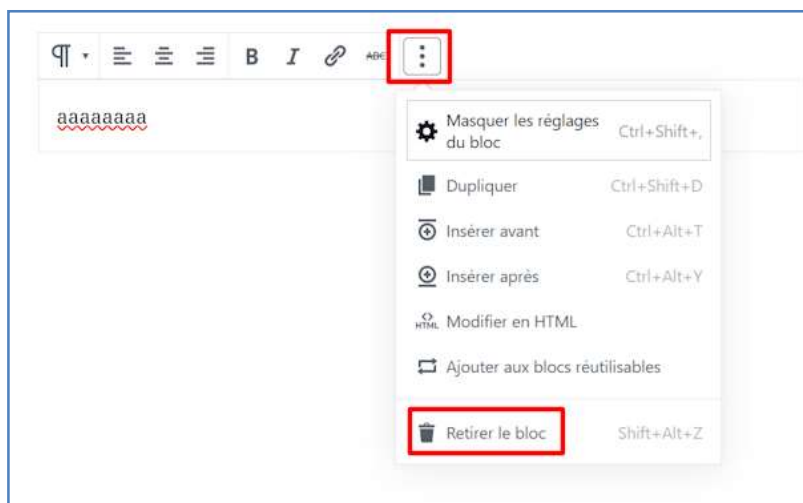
¶ B I ABC

aaaaaaaa

Masquer les réglages du bloc Ctrl+Shift+,

Dupliquer Ctrl+Shift+D

Insérer avant Ctrl+Alt+T

Insérer après Ctrl+Alt+Y

HTML Modifier en HTML

Ajouter aux blocs réutilisables

Retirer le bloc Shift+Alt+Z